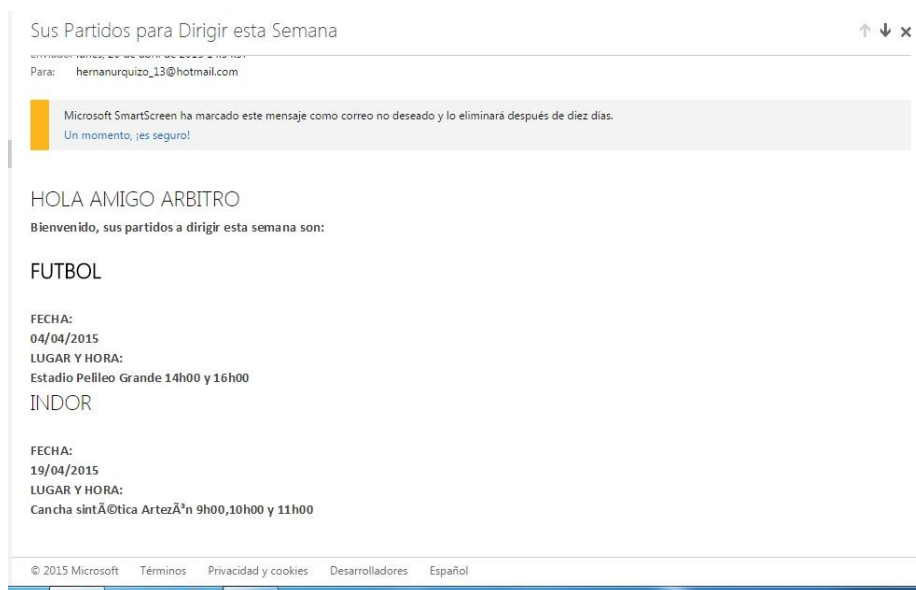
Sus Partidos para Dirigir esta Semana

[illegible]
Para: hernanurquizo_13@hotmail.com

Microsoft SmartScreen ha marcado este mensaje como correo no deseado y lo eliminará después de diez días.
Un momento, ¡es seguro!

HOLA AMIGO ARBITRO
Bienvenido, sus partidos a dirigir esta semana son:

FUTBOL

FECHA:
04/04/2015
LUGAR Y HORA:
Estadio Pelileo Grande 14h00 y 16h00

INDOR

FECHA:
19/04/2015
LUGAR Y HORA:
Cancha sintÃ©tica ArtezÃ³n 9h00,10h00 y 11h00

© 2015 Microsoft Términos Privacidad y cookies Desarrolladores Español